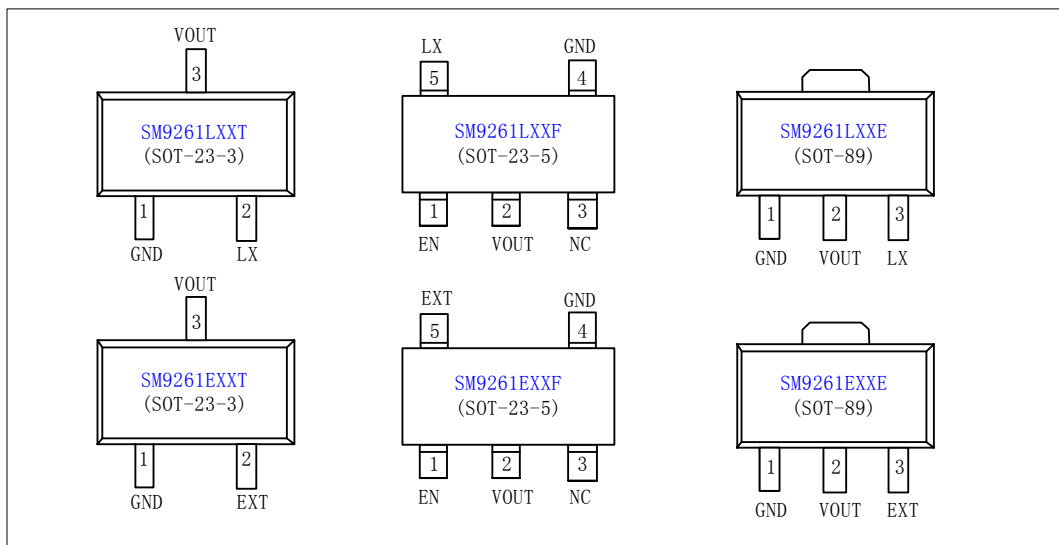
VOUT
3
SM9261LXXT
(SOT-23-3)
1 2
GND LX

LX GND
5 4
SM9261LXXF
(SOT-23-5)
1 2 3
EN VOUT NC

SM9261LXXE
(SOT-89)
1 2 3
GND VOUT LX

VOUT
3
SM9261EXXT
(SOT-23-3)
1 2
GND EXT

EXT GND
5 4
SM9261EXXF
(SOT-23-5)
1 2 3
EN VOUT NC

SM9261EXXE
(SOT-89)
1 2 3
GND VOUT EXT